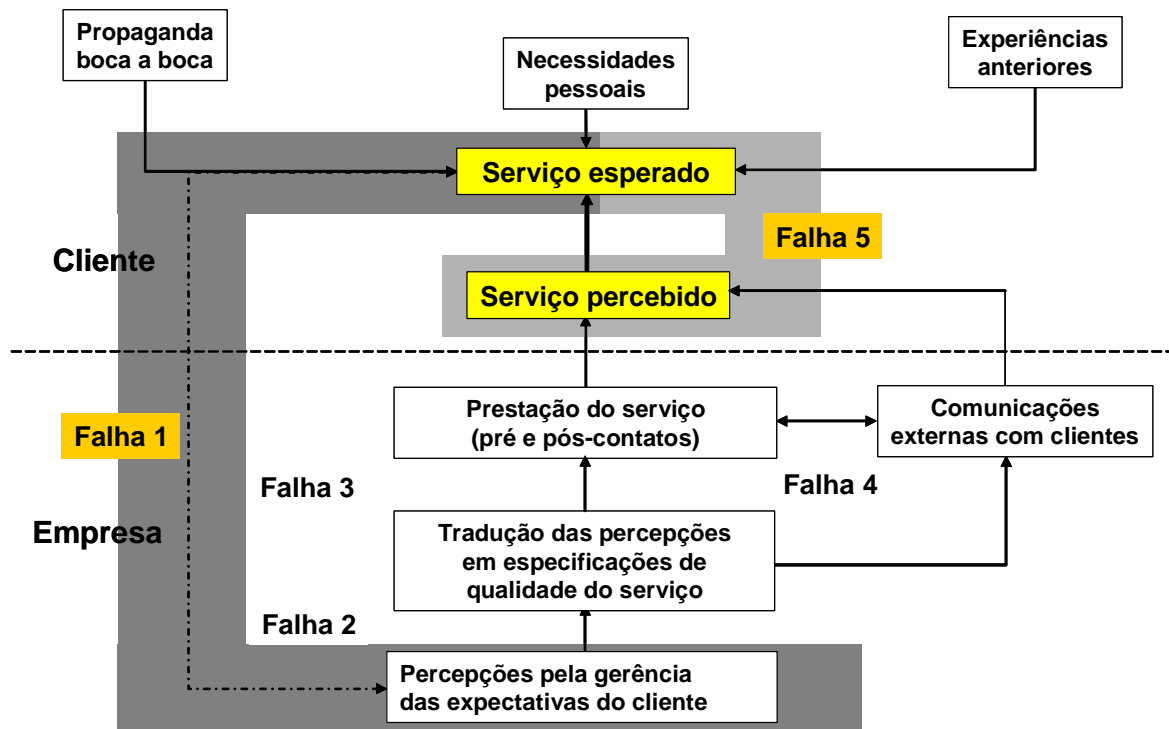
Propaganda boca a boca

Necessidades pessoais

Experiências anteriores

Serviço esperado

Falha 5

Cliente

Serviço percebido

Falha 1

Prestação do serviço (pré e pós-contatos)

Comunicações externas com clientes

Falha 3

Falha 4

Empresa

Tradução das percepções em especificações de qualidade do serviço

Falha 2

Percepções pela gerência das expectativas do cliente